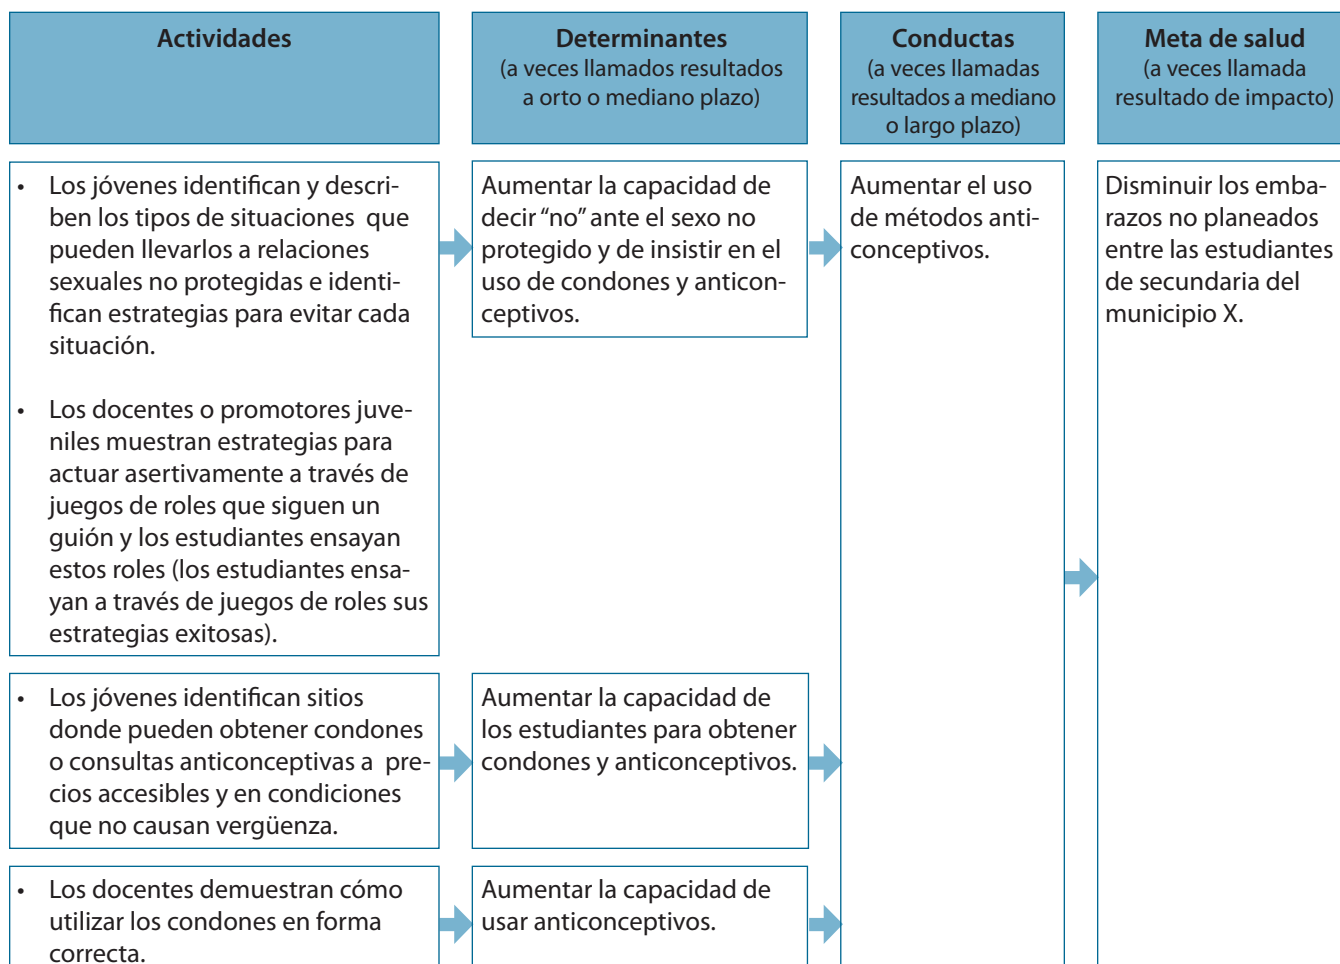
Actividades

Determinantes (a veces llamados resultados a orto o mediano plazo)

Conductas (a veces llamadas resultados a mediano o largo plazo)

Meta de salud (a veces llamada resultado de impacto)

• Los jóvenes identifican y describen los tipos de situaciones que pueden llevarlos a relaciones sexuales no protegidas e identifican estrategias para evitar cada situación.

• Los docentes o promotores juveniles muestran estrategias para actuar asertivamente a través de juegos de roles que siguen un guión y los estudiantes ensayan estos roles (los estudiantes ensayan a través de juegos de roles sus estrategias exitosas).

Aumentar la capacidad de decir “no” ante el sexo no protegido y de insistir en el uso de condones y anticonceptivos.

Aumentar el uso de métodos anticonceptivos.

Disminuir los embarazos no planeados entre las estudiantes de secundaria del municipio X.

• Los jóvenes identifican sitios donde pueden obtener condones o consultas anticonceptivas a precios accesibles y en condiciones que no causan vergüenza.

Aumentar la capacidad de los estudiantes para obtener condones y anticonceptivos.

• Los docentes demuestran cómo utilizar los condones en forma correcta.

Aumentar la capacidad de usar anticonceptivos.